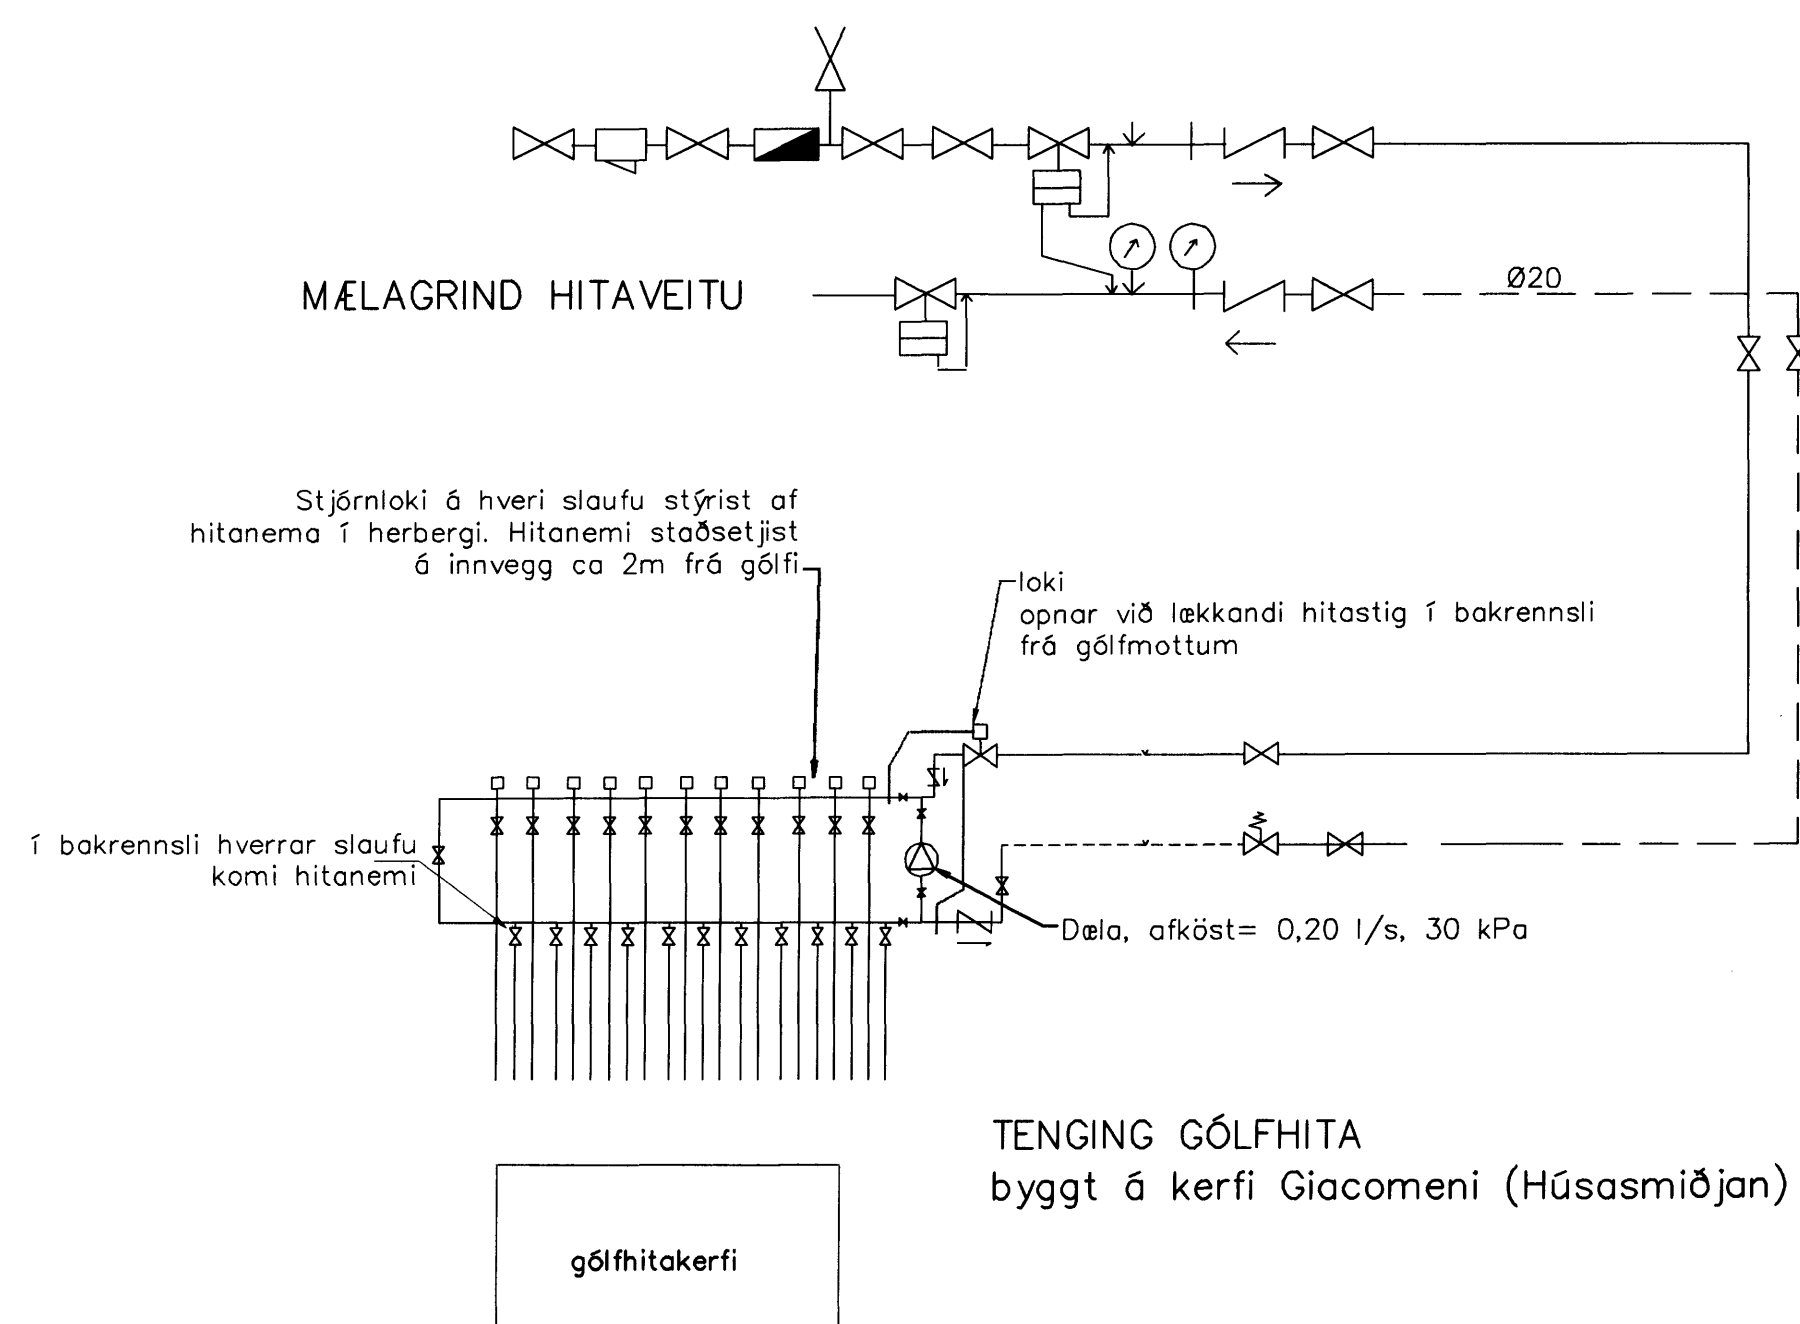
MÆLAGRIND HITAVEITU

Ø20

Stjórnloki á hveri slaufu stýrist af hitanema í herbergi. Hitanemi staðsetjist á innvegg ca 2m frá gólfi

loki
opnar við lækkandi hitastig í bakrennsli frá gólfmottum

í bakrennsli hverrar slaufu komi hitanemi

Dæla, afköst= 0,20 l/s, 30 kPa

TENGING GÓLFHITA
byggt á kerfi Giacomeni (Húsasmiðjan)

gólfhitakerfi